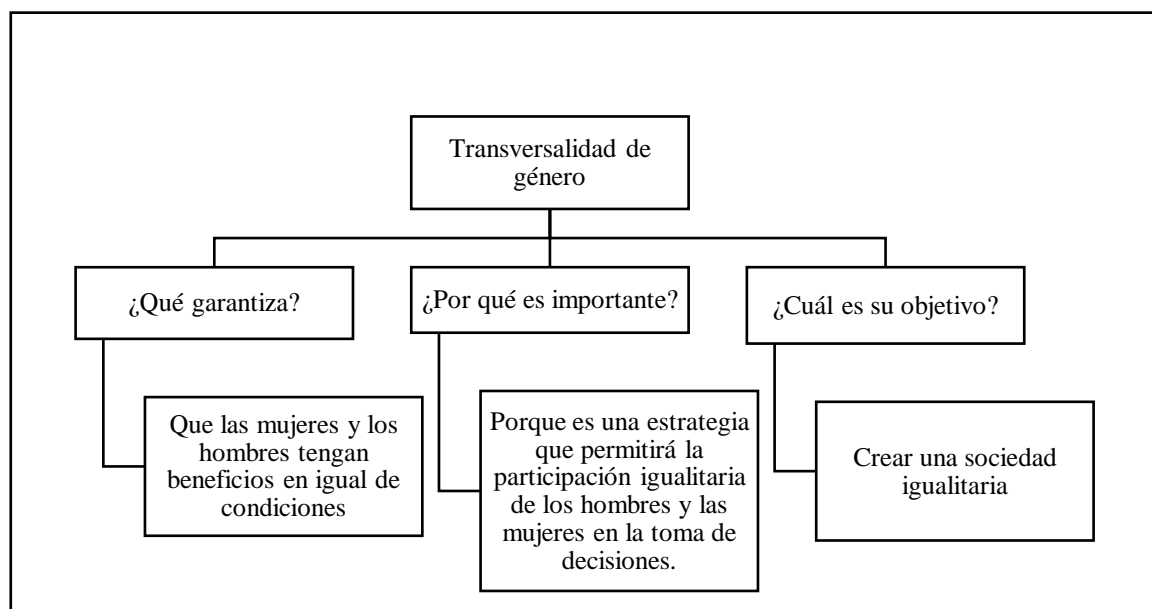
Transversalidad de género

¿Qué garantiza?

¿Por qué es importante?

¿Cuál es su objetivo?

Que las mujeres y los hombres tengan beneficios en igual de condiciones

Porque es una estrategia que permitirá la participación igualitaria de los hombres y las mujeres en la toma de decisiones.

Crear una sociedad igualitaria